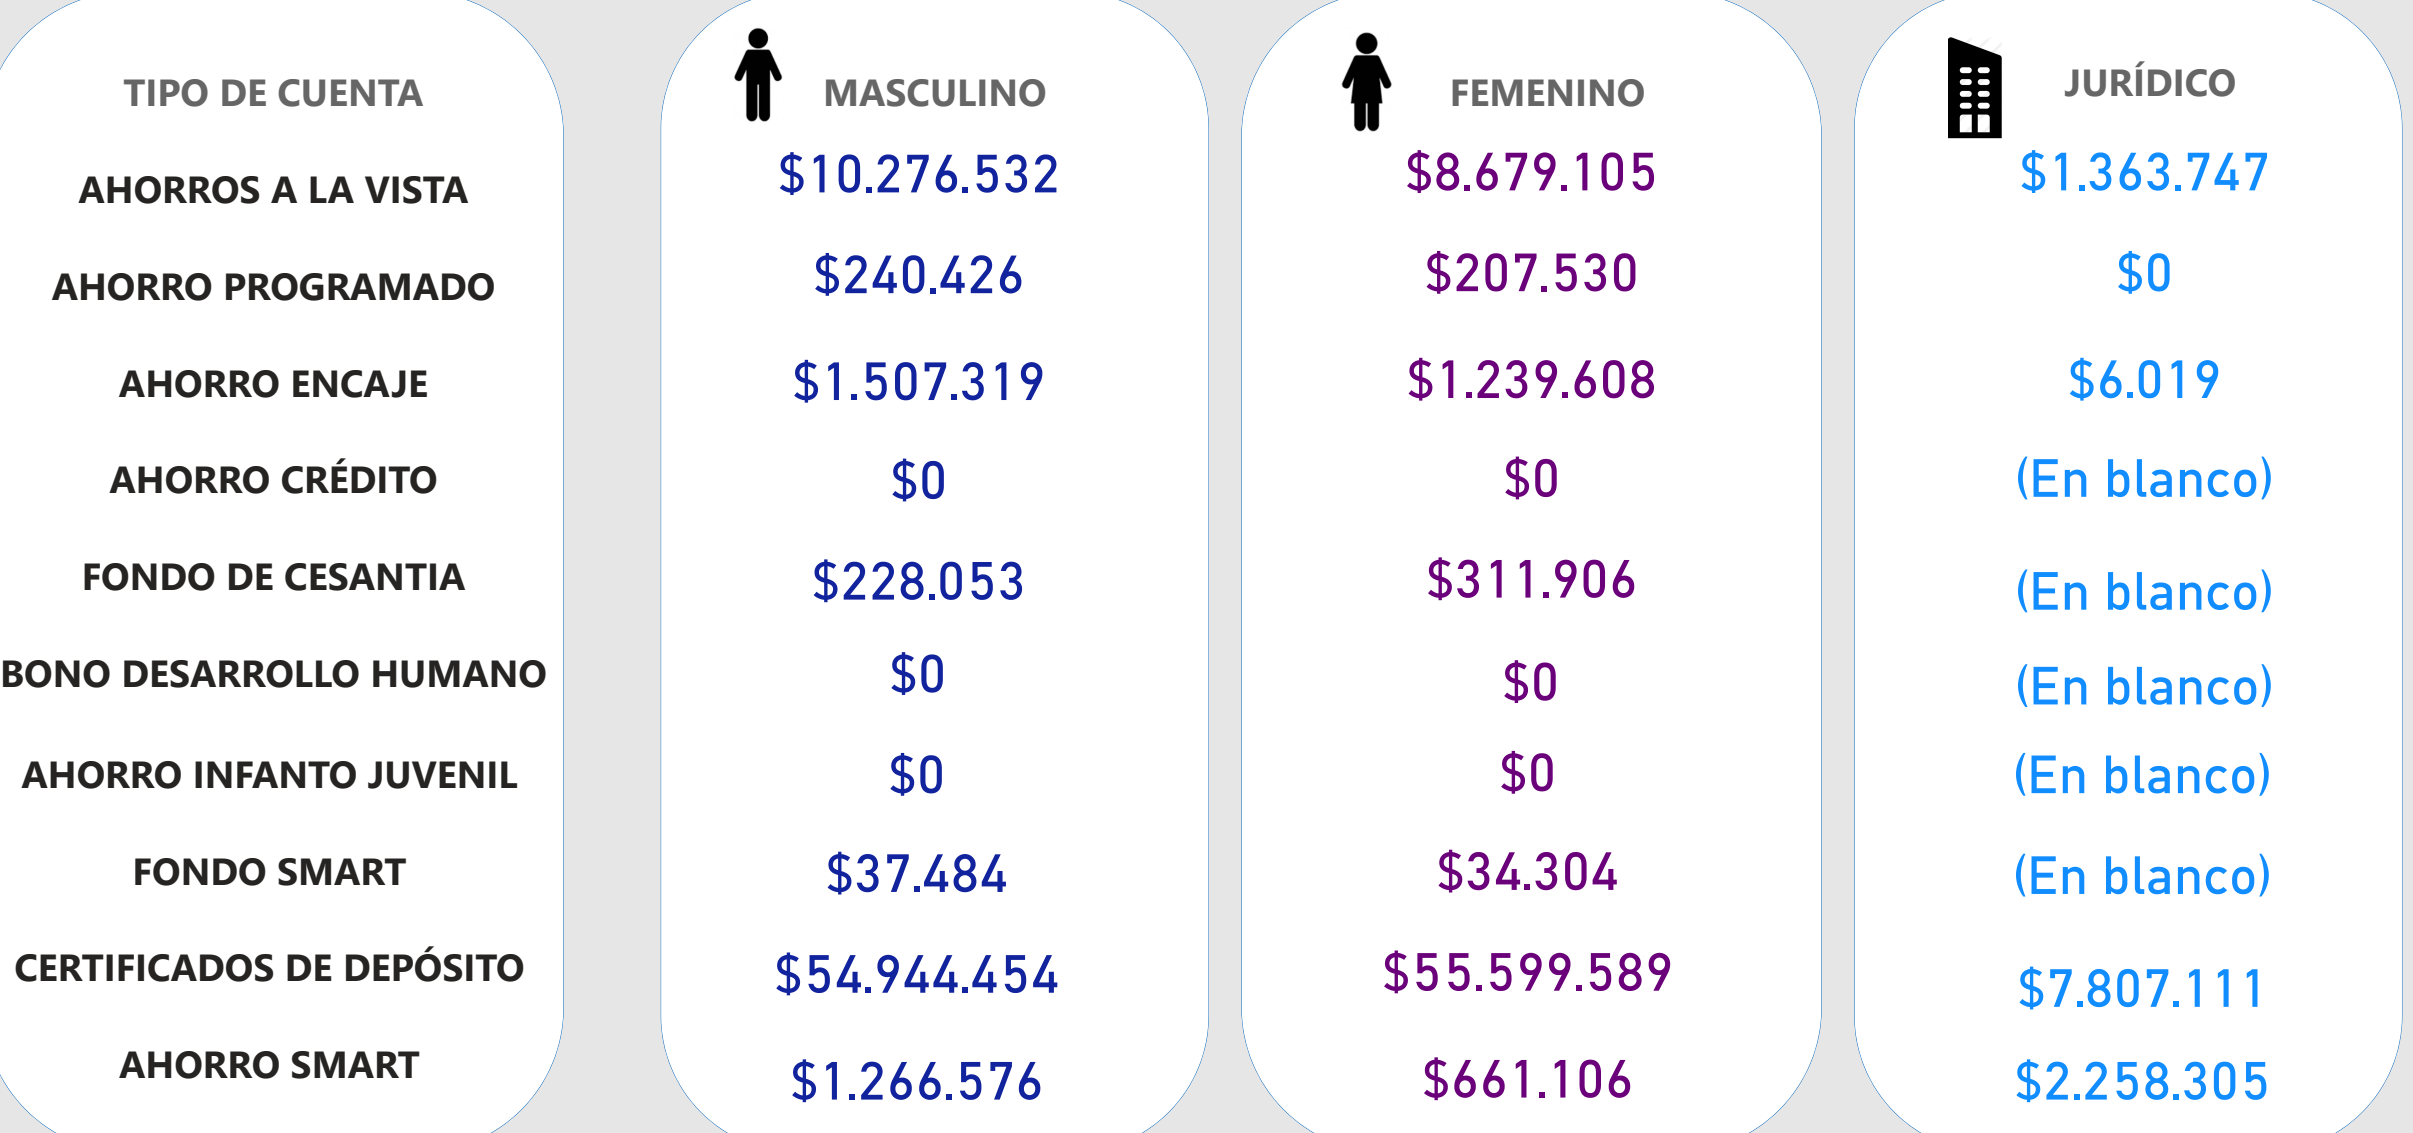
| TIPO DE CUENTA | MASCULINO | FEMENINO | JURÍDICO |
|---|---|---|---|
| AHORROS A LA VISTA | \$10.276.532 | \$8.679.105 | \$1.363.747 |
| AHORRO PROGRAMADO | \$240.426 | \$207.530 | \$0 |
| AHORRO ENCAJE | \$1.507.319 | \$1.239.608 | \$6.019 |
| AHORRO CRÉDITO | \$0 | \$0 | (En blanco) |
| FONDO DE CESANTIA | \$228.053 | \$311.906 | (En blanco) |
| BONO DESARROLLO HUMANO | \$0 | \$0 | (En blanco) |
| AHORRO INFANTO JUVENIL | \$0 | \$0 | (En blanco) |
| FONDO SMART | \$37.484 | \$34.304 | (En blanco) |
| CERTIFICADOS DE DEPÓSITO | \$54.944.454 | \$55.599.589 | \$7.807.111 |
| AHORRO SMART | \$1.266.576 | \$661.106 | \$2.258.305 |